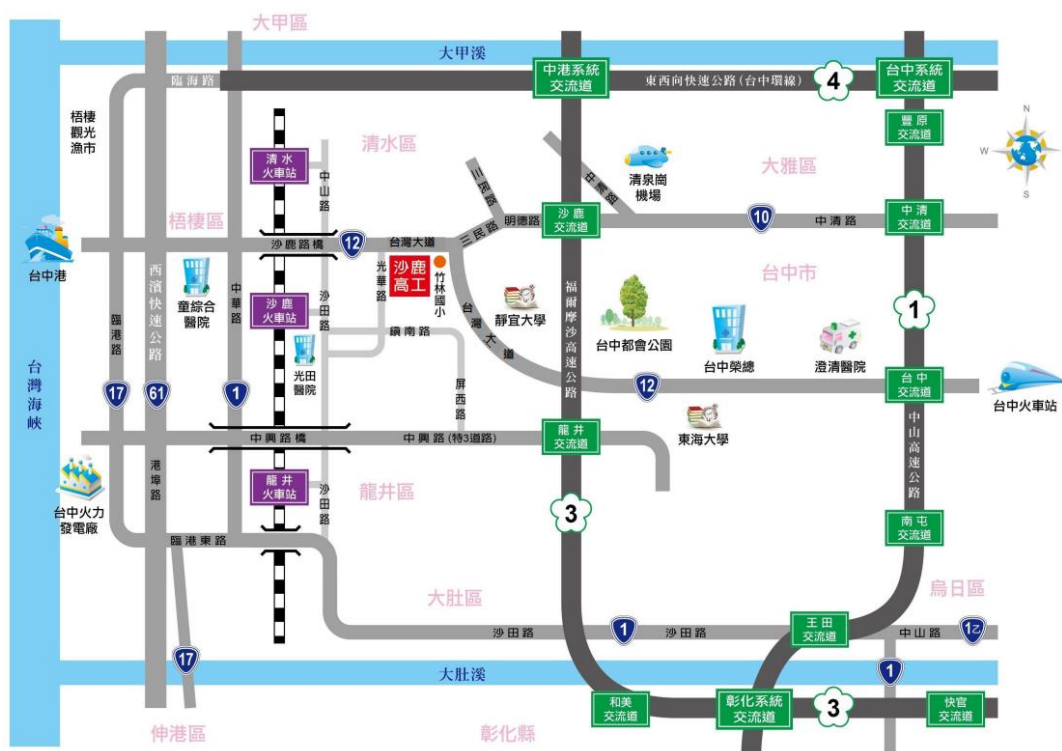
大甲區
大甲溪
臨海路
中港系統交流道
東西向快速公路(台中環線)
4
台中系統交流道
豐原交流道
梧棲觀光漁市
清水火車站
中山路
清水區
三民路
中華路
清泉崗機場
大雅區
梧棲區
明德路
沙鹿交流道
10
中清路
中清交流道
台中港
沙鹿路橋
12
台灣大道
三民路
沙鹿高工
竹林國小
台中市
西濱快速公路
中華路
沙鹿火車站
光華路
沙田路
台灣大道
靜宜大學
福爾摩沙高速公路
1
童綜合醫院
臨港路
續南路
台中都會公園
台中榮總
澄清醫院
台灣海峽
光田醫院
屏西路
12
台中交流道
台中火車站
17
61
1
中興路橋
中興路(特3道路)
龍井交流道
東海大學
中山高速公路
台中火力發電廠
港埠路
龍井火車站
沙田路
龍井區
3
南屯交流道
臨港東路
大肚區
烏日區
沙田路
1
沙田路
王田交流道
中山路
1乙
17
大肚溪
1
和美交流道
彰化系統交流道
3
快官交流道
伸港區
彰化縣
N
W
E
S